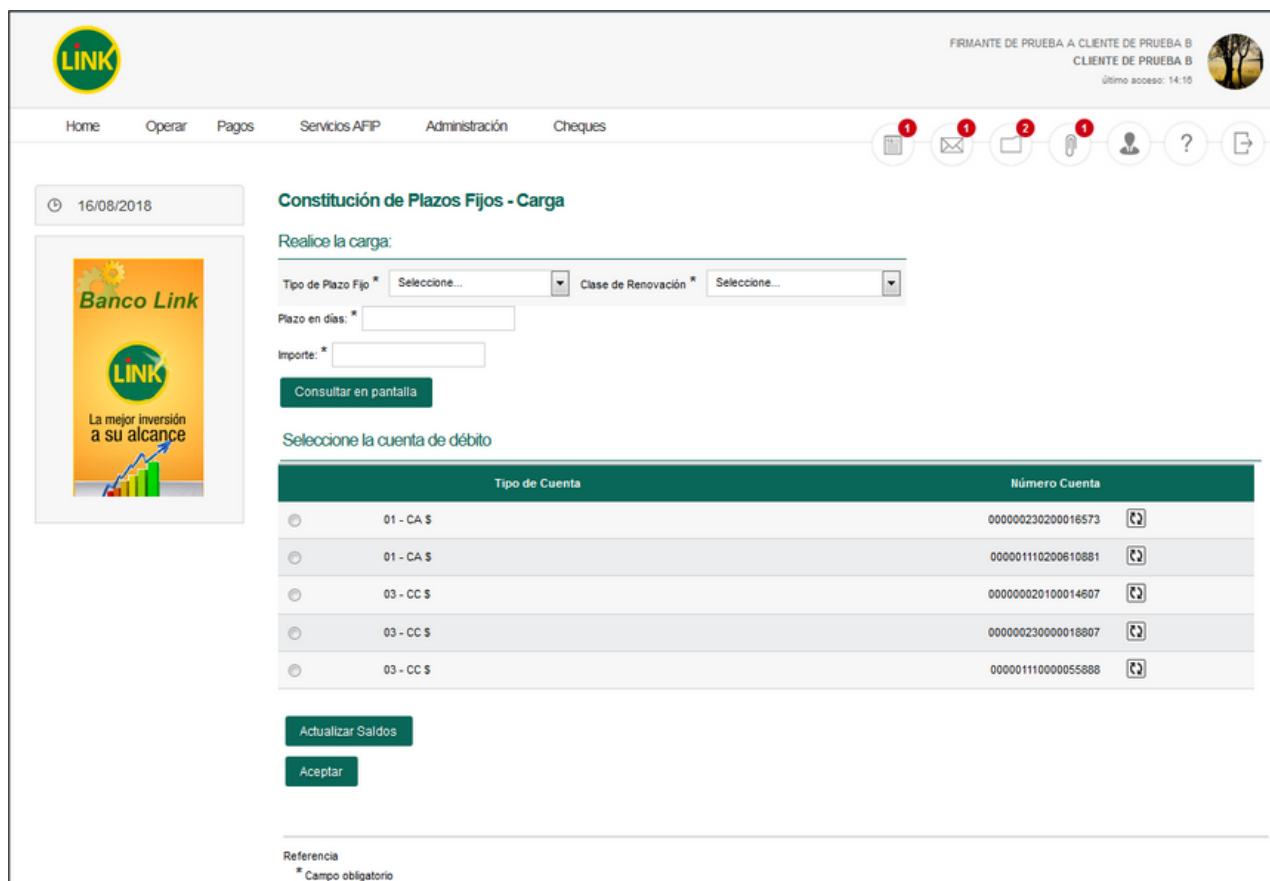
LINK

FIRMANTE DE PRUEBA A CLIENTE DE PRUEBA B
CLIENTE DE PRUEBA B
último acceso: 14:16

Home Operar Pagos Servicios AFIP Administración Cheques

1 1 2 1 ?

16/08/2018

Banco Link
LINK
La mejor inversión a su alcance

Constitución de Plazos Fijos - Carga

Realice la carga:

Tipo de Plazo Fijo * Seleccione... Clase de Renovación * Seleccione...

Plazo en días: *

Importe: *

Consultar en pantalla

Seleccione la cuenta de débito

| | Tipo de Cuenta | Número Cuenta | |
|---|---|---|---|
| | 01 - CA $ | 000000230200016573 | |
| | 01 - CA $ | 000001110200610881 | |
| | 03 - CC $ | 000000020100014607 | |
| | 03 - CC $ | 000000230000018807 | |
| | 03 - CC $ | 000001110000055888 | |

Actualizar Saldos

Aceptar

Referencia
* Campo obligatorio